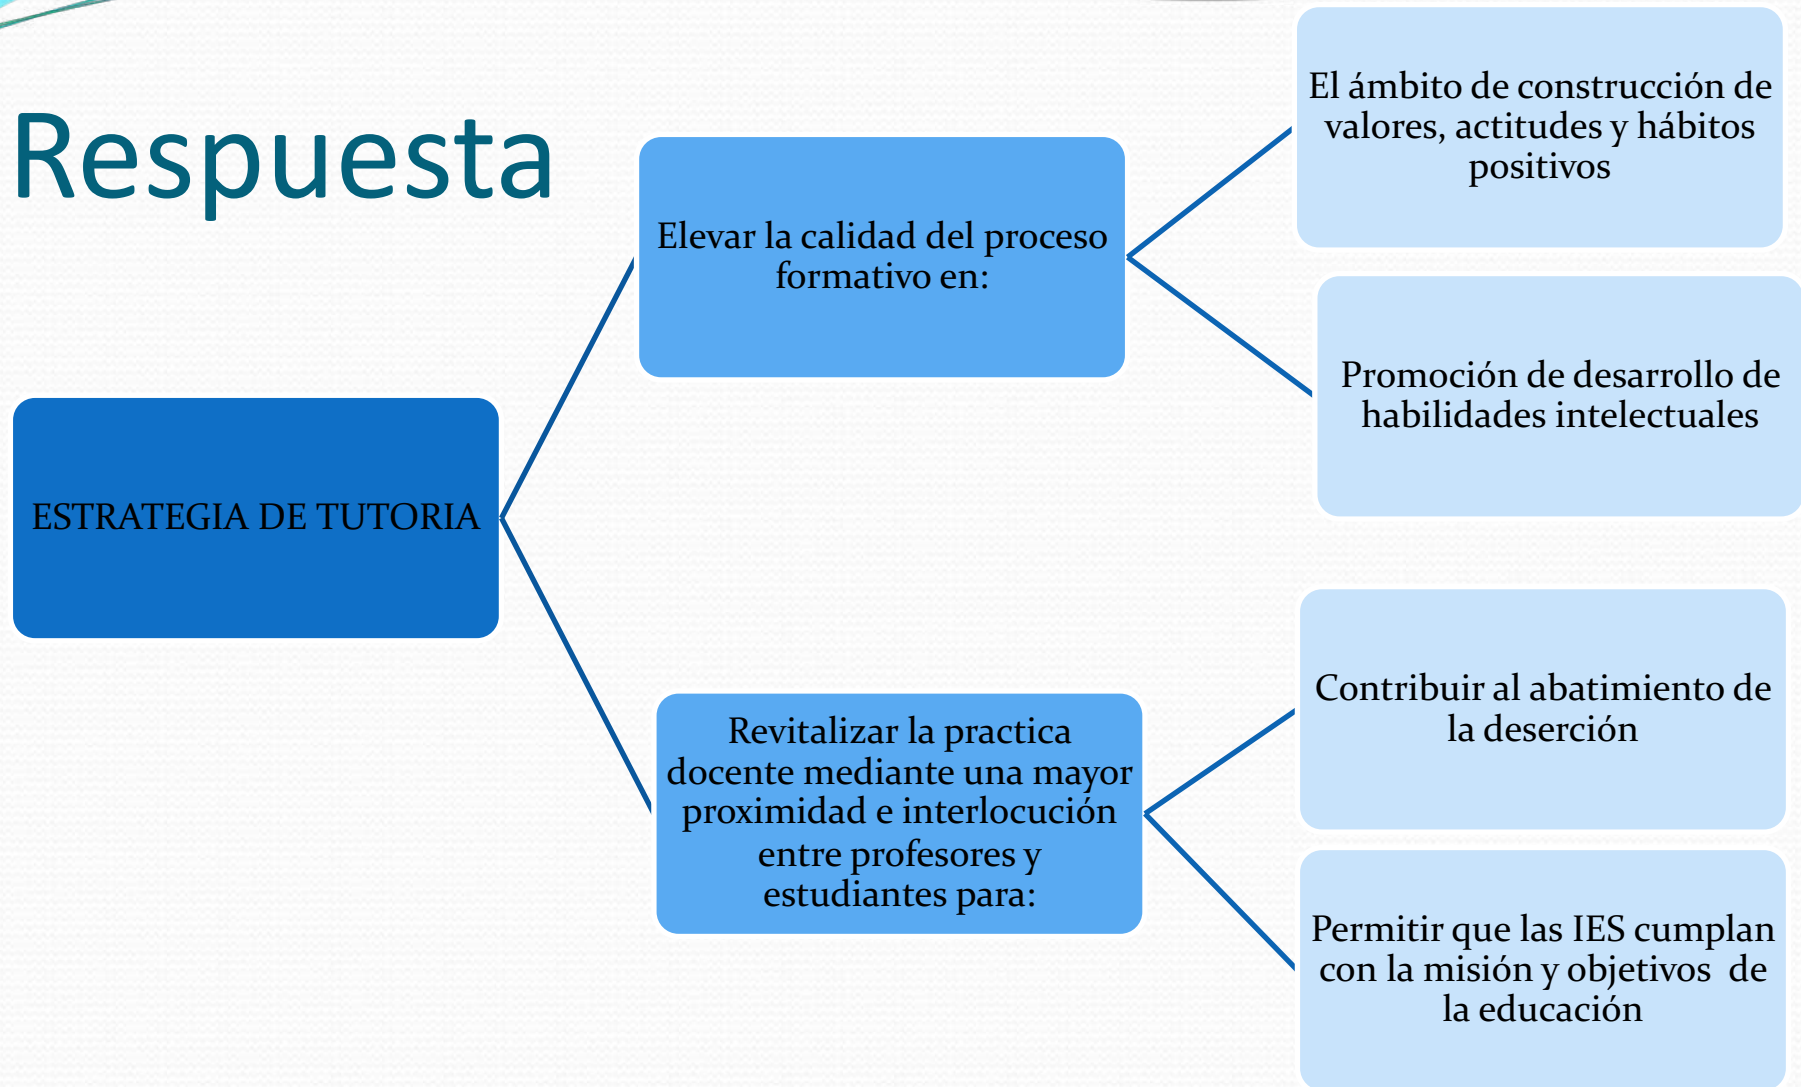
Respuesta

ESTRATEGIA DE TUTORIA

Elevar la calidad del proceso formativo en:

El ámbito de construcción de valores, actitudes y hábitos positivos

Promoción de desarrollo de habilidades intelectuales

Revitalizar la practica docente mediante una mayor proximidad e interlocución entre profesores y estudiantes para:

Contribuir al abatimiento de la deserción

Permitir que las IES cumplan con la misión y objetivos de la educación